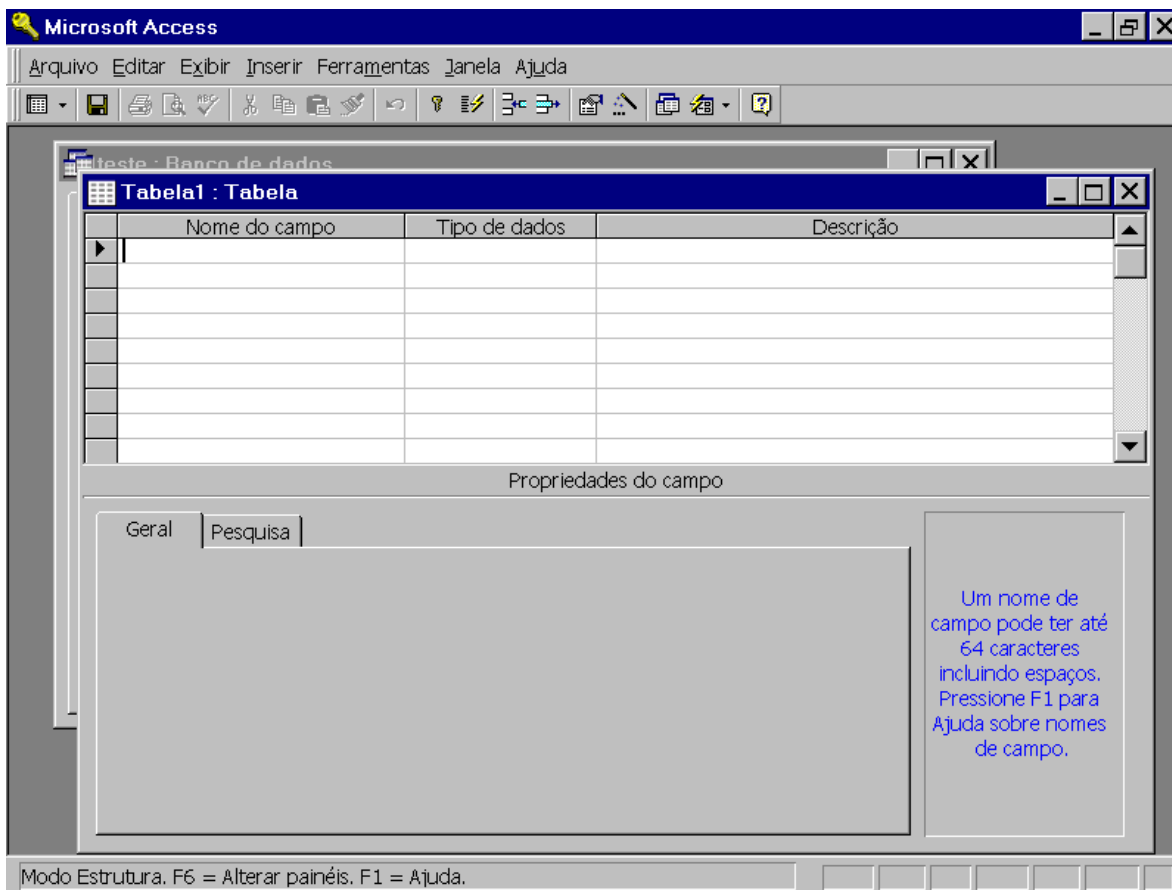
Microsoft Access

Arquivo Editar Exibir Inserir Ferramentas Janela Ajuda

teste : Banco de dados

Tabela1 : Tabela

| Nome do campo | Tipo de dados | Descrição |
|---|---|---|
| | | |

Propriedades do campo

Geral | Pesquisa

Um nome de campo pode ter até 64 caracteres incluindo espaços. Pressione F1 para Ajuda sobre nomes de campo.

Modo Estrutura. F6 = Alterar painéis. F1 = Ajuda.